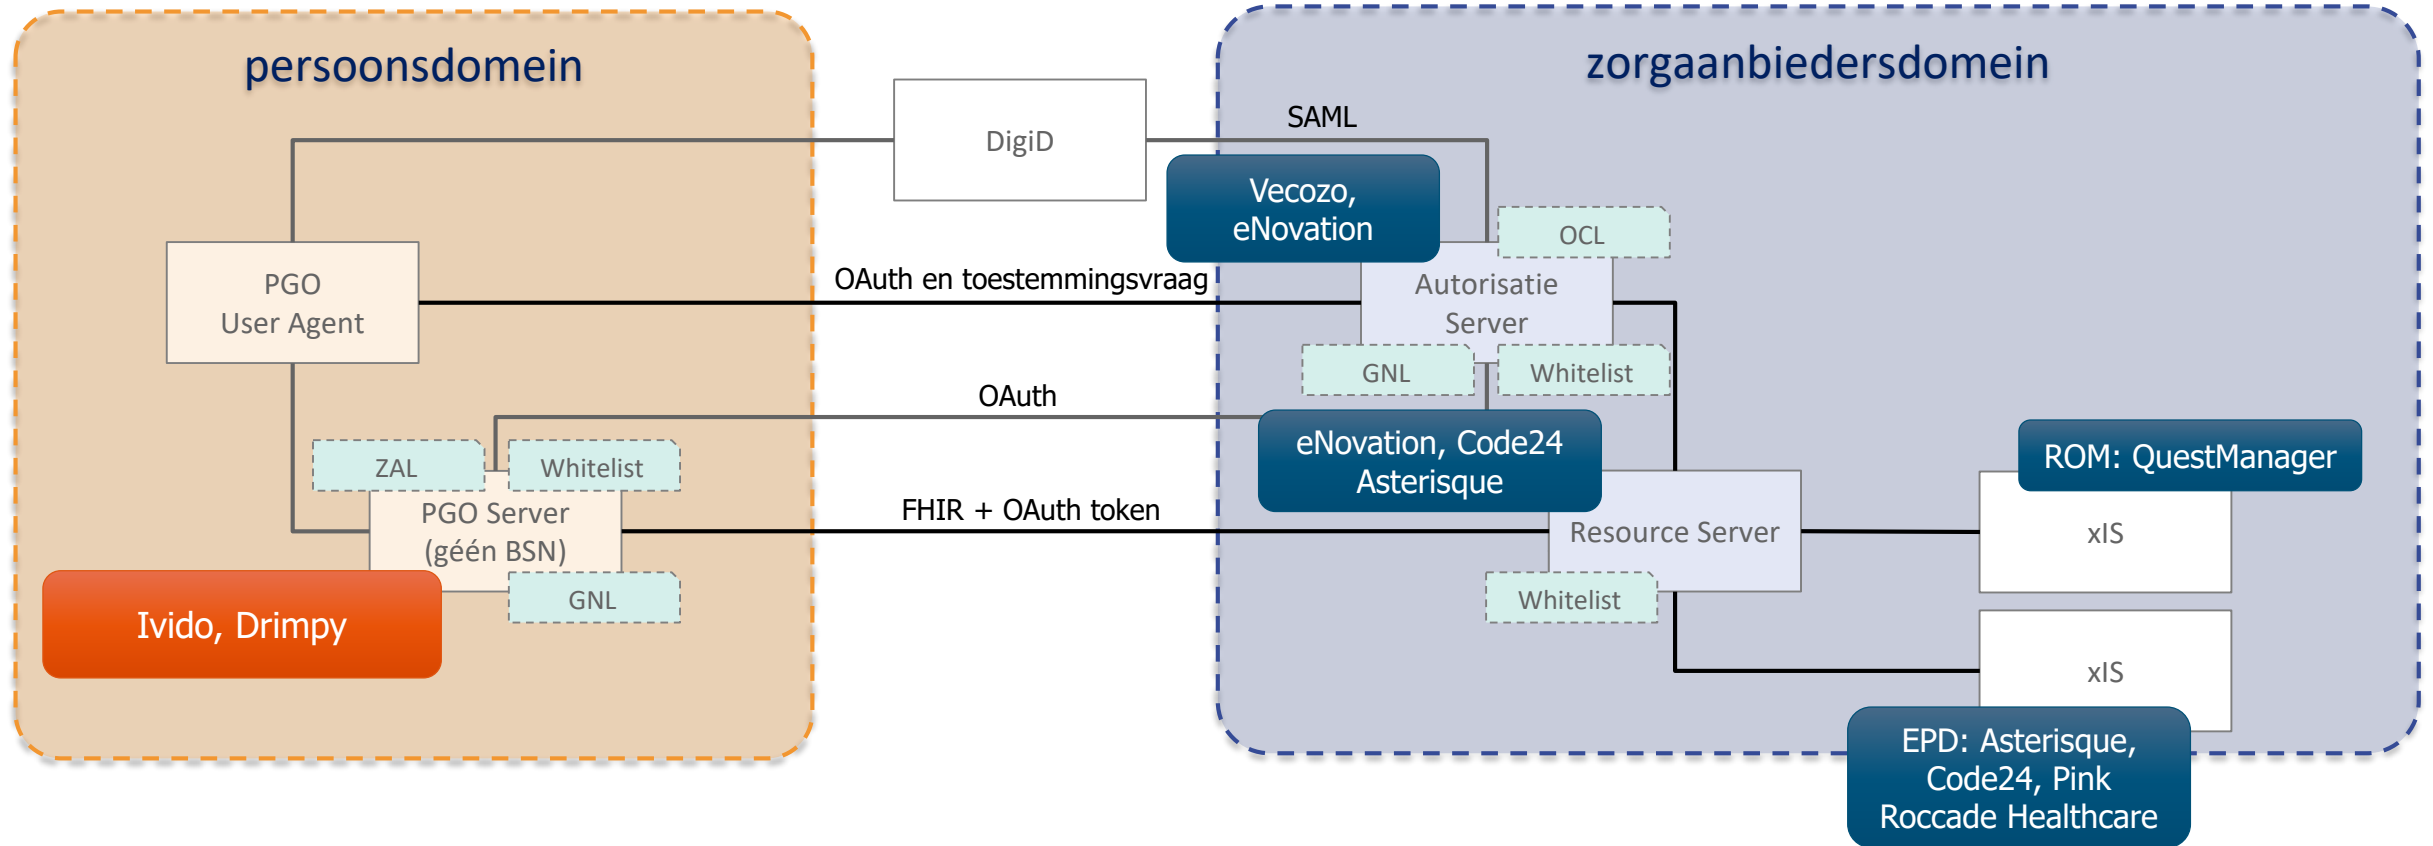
persoonsdomein

zorgaanbiedersdomein

DigiD

SAML

Vecozo, eNovation

OCL

PGO User Agent

OAuth en toestemmingsvraag

Autorisatie Server

GNL

Whitelist

OAuth

eNovation, Code24 Asterisque

ROM: QuestManager

ZAL

Whitelist

PGO Server (géén BSN)

FHIR + OAuth token

Resource Server

xIS

Ivido, Drimpy

GNL

Whitelist

xIS

EPD: Asterisque, Code24, Pink Roccade Healthcare